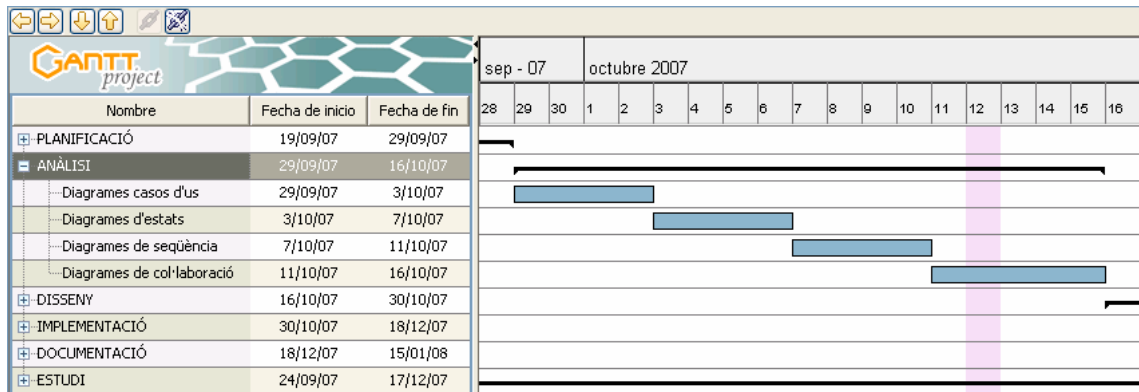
GANTT project

| Nombre | Fecha de inicio | Fecha de fin |
|---|---|---|
| PLANIFICACIÓ | 19/09/07 | 29/09/07 |
| ANÀLISI | 29/09/07 | 16/10/07 |
| Diagrames casos d'us | 29/09/07 | 3/10/07 |
| Diagrames d'estats | 3/10/07 | 7/10/07 |
| Diagrames de seqüència | 7/10/07 | 11/10/07 |
| Diagrames de col·laboració | 11/10/07 | 16/10/07 |
| DISSENY | 16/10/07 | 30/10/07 |
| IMPLEMENTACIÓ | 30/10/07 | 18/12/07 |
| DOCUMENTACIÓ | 18/12/07 | 15/01/08 |
| ESTUDI | 24/09/07 | 17/12/07 |

sep - 07 octubre 2007

28 29 30 1 2 3 4 5 6 7 8 9 10 11 12 13 14 15 16